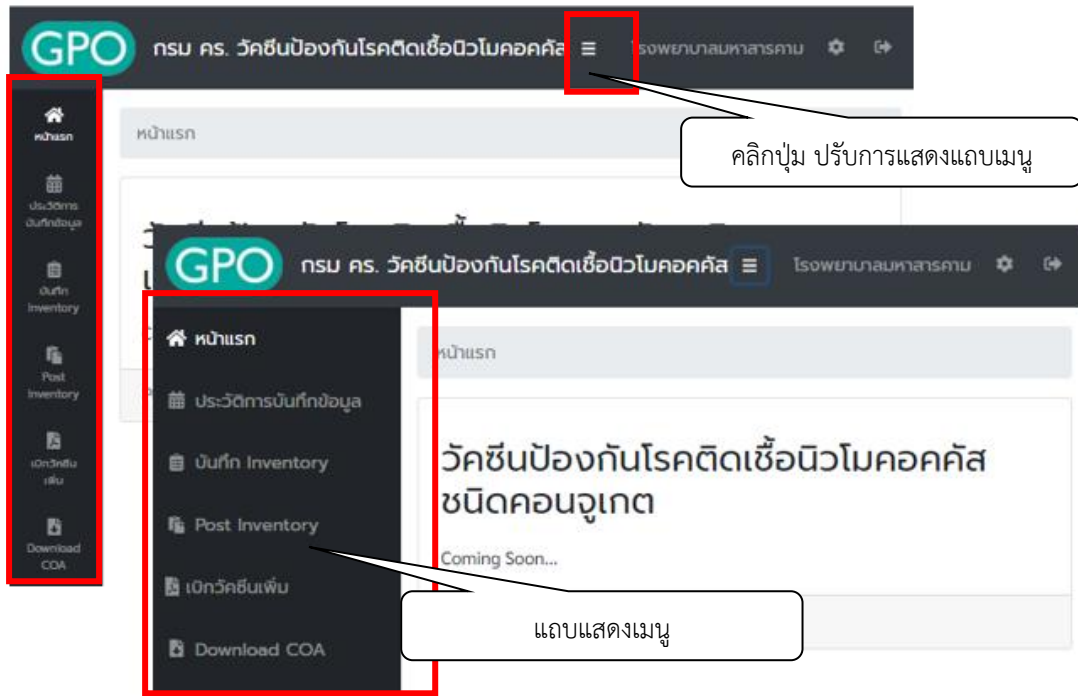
GPO กรม คร. วัคซีนป้องกันโรคติดเชื้อนิวโมคอคคัส ≡ โรงพยาบาลมหาสารคาม

หน้าแรก

ประวัติการบันทึกข้อมูล

บันทึก Inventory

Post Inventory

เบิกวัคซีนเพิ่ม

Download COA

หน้าแรก

คลิกปุ่ม ปรับการแสดงแถบเมนู

GPO กรม คร. วัคซีนป้องกันโรคติดเชื้อนิวโมคอคคัส ≡ โรงพยาบาลมหาสารคาม

หน้าแรก

ประวัติการบันทึกข้อมูล

บันทึก Inventory

Post Inventory

เบิกวัคซีนเพิ่ม

Download COA

หน้าแรก

วัคซีนป้องกันโรคติดเชื้อนิวโมคอคคัส ชนิดคอนจูเกต

Coming Soon...

แถบแสดงเมนู